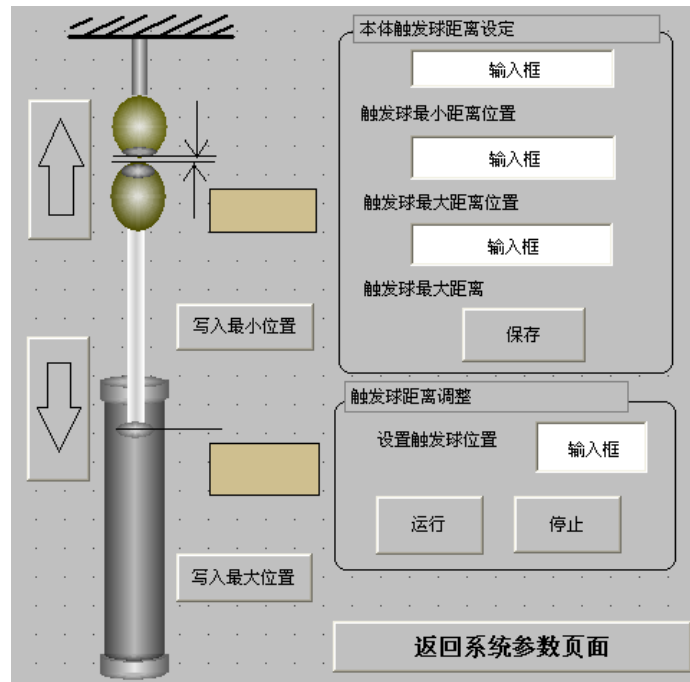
本体触发球距离设定

输入框

触发球最小距离位置

输入框

触发球最大距离位置

输入框

触发球最大距离

保存

写入最小位置

触发球距离调整

设置触发球位置

输入框

运行

停止

写入最大位置

返回系统参数页面